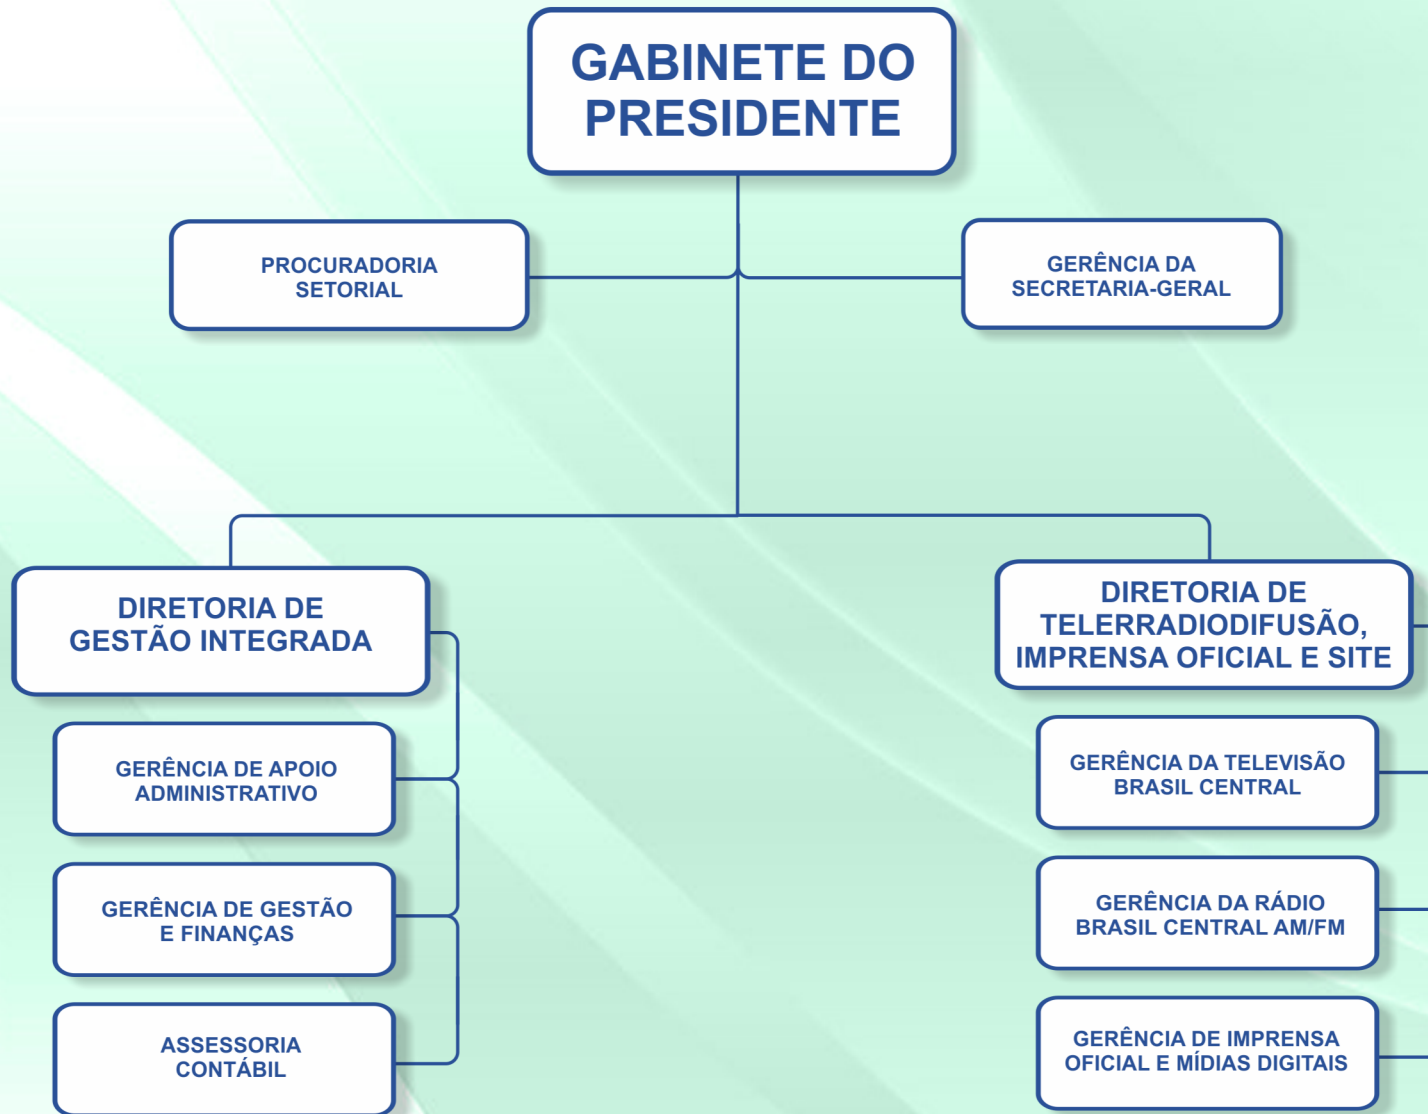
GABINETE DO PRESIDENTE

PROCURADORIA SETORIAL

GERÊNCIA DA SECRETARIA-GERAL

DIRETORIA DE GESTÃO INTEGRADA

GERÊNCIA DE APOIO ADMINISTRATIVO

GERÊNCIA DE GESTÃO E FINANÇAS

ASSESSORIA CONTÁBIL

DIRETORIA DE TELERRADIODIFUSÃO, IMPRENSA OFICIAL E SITE

GERÊNCIA DA TELEVISÃO BRASIL CENTRAL

GERÊNCIA DA RÁDIO BRASIL CENTRAL AM/FM

GERÊNCIA DE IMPRENSA OFICIAL E MÍDIAS DIGITAIS